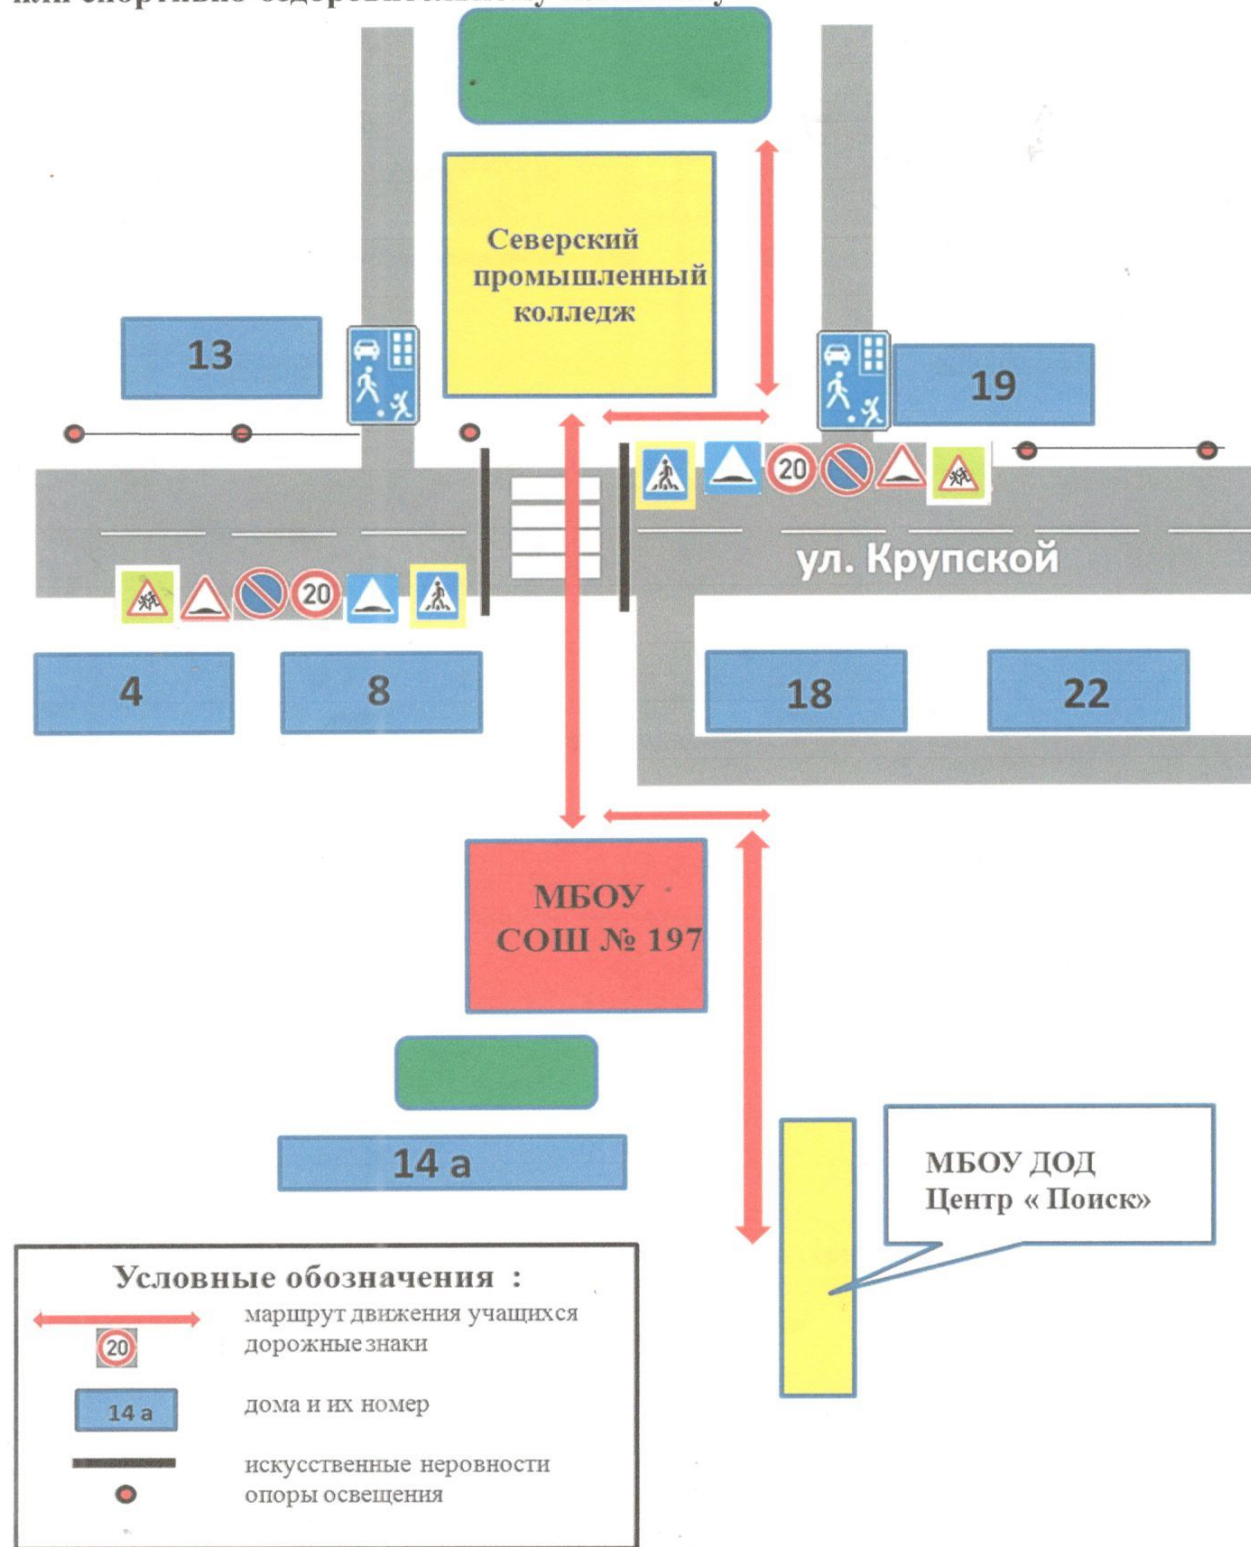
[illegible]

Северский промышленный колледж

13

19

20

20

ул. Крупской

4

8

18

22

МБОУ СОШ № 197

14 а

МБОУ ДОД Центр « Поиск»

Условные обозначения :

маршрут движения учащихся

20

дорожные знаки

14 а

дома и их номер

искусственные неровности

опоры освещения